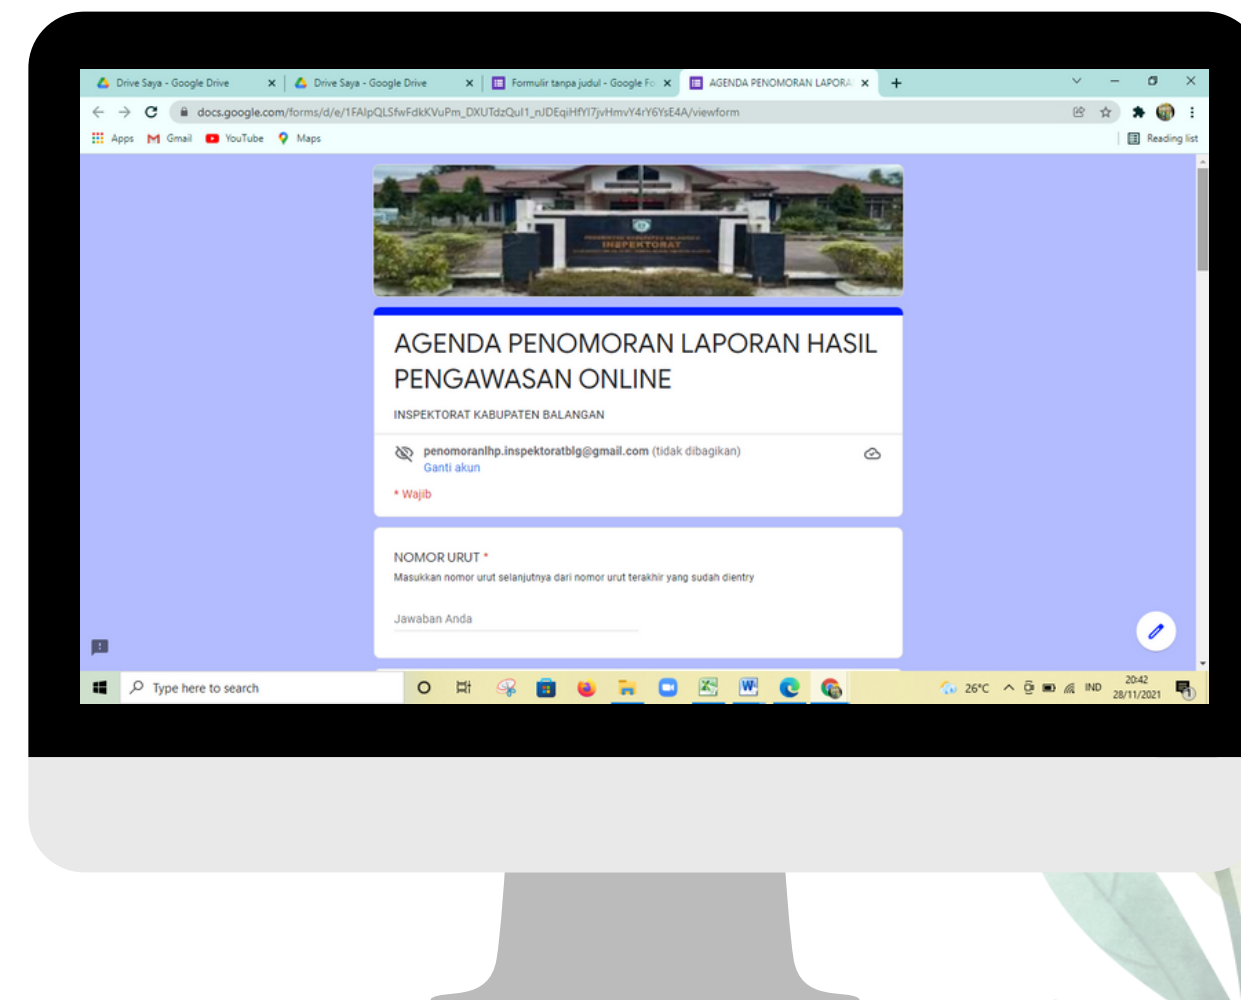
Drive Saya - Google Drive
Drive Saya - Google Drive
Formulir tanpa judul - Google Fo
AGENDA PENOMORAN LAPORA
docs.google.com/forms/d/e/1FAIpQLSfwFdkKVuPm_DXUTdzQul1_nJDEqiHfYI7jvHmvY4rY6YsE4A/viewform
Apps Gmail YouTube Maps
Reading list

INSPEKTORAT

AGENDA PENOMORAN LAPORAN HASIL PENGAWASAN ONLINE

INSPEKTORAT KABUPATEN BALANGAN

penomoranlhp.inspektoratblg@gmail.com (tidak dibagikan)
Ganti akun

* Wajib

NOMOR URUT *
Masukkan nomor urut selanjutnya dari nomor urut terakhir yang sudah dientry

Jawaban Anda

Type here to search
26°C IND 20:42 28/11/2021